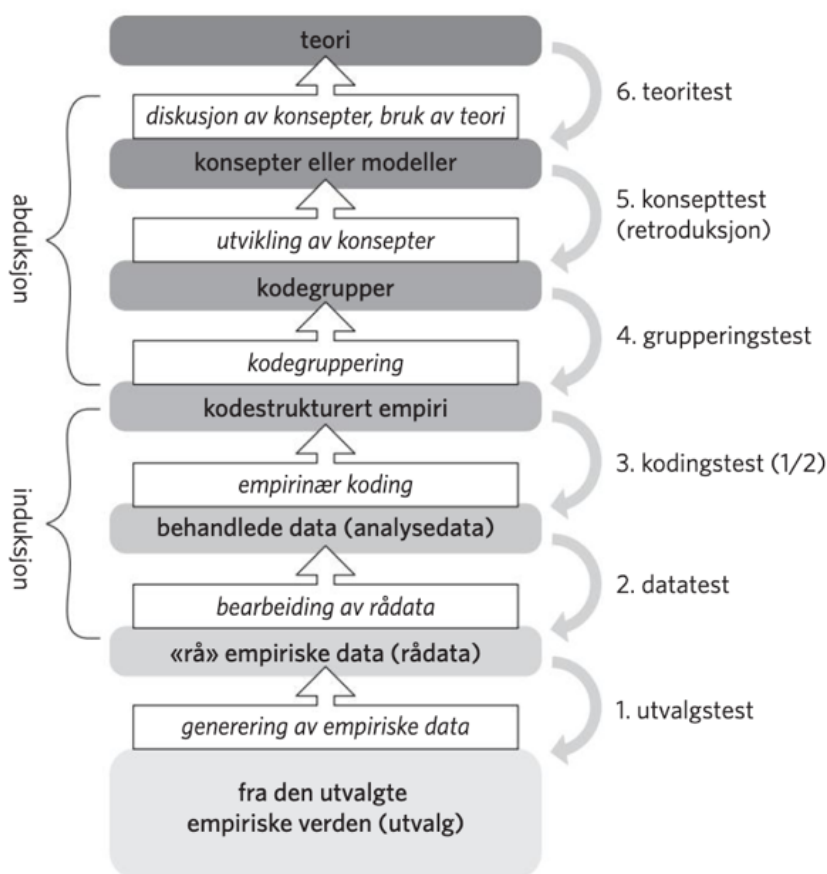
teori

diskusjon av konsepter, bruk av teori

konsepter eller modeller

utvikling av konsepter

kodegrupper

kodegruppering

kodestrukturert empiri

empirinær koding

behandlede data (analysedata)

bearbeiding av rådata

«rå» empiriske data (rådata)

generering av empiriske data

fra den utvalgte empiriske verden (utvalg)

abduksjon

induksjon

6. teoritest

5. konsepttest (retroduksjon)

4. grupperingstest

3. kodingstest (1/2)

2. datatest

1. utvalgstest